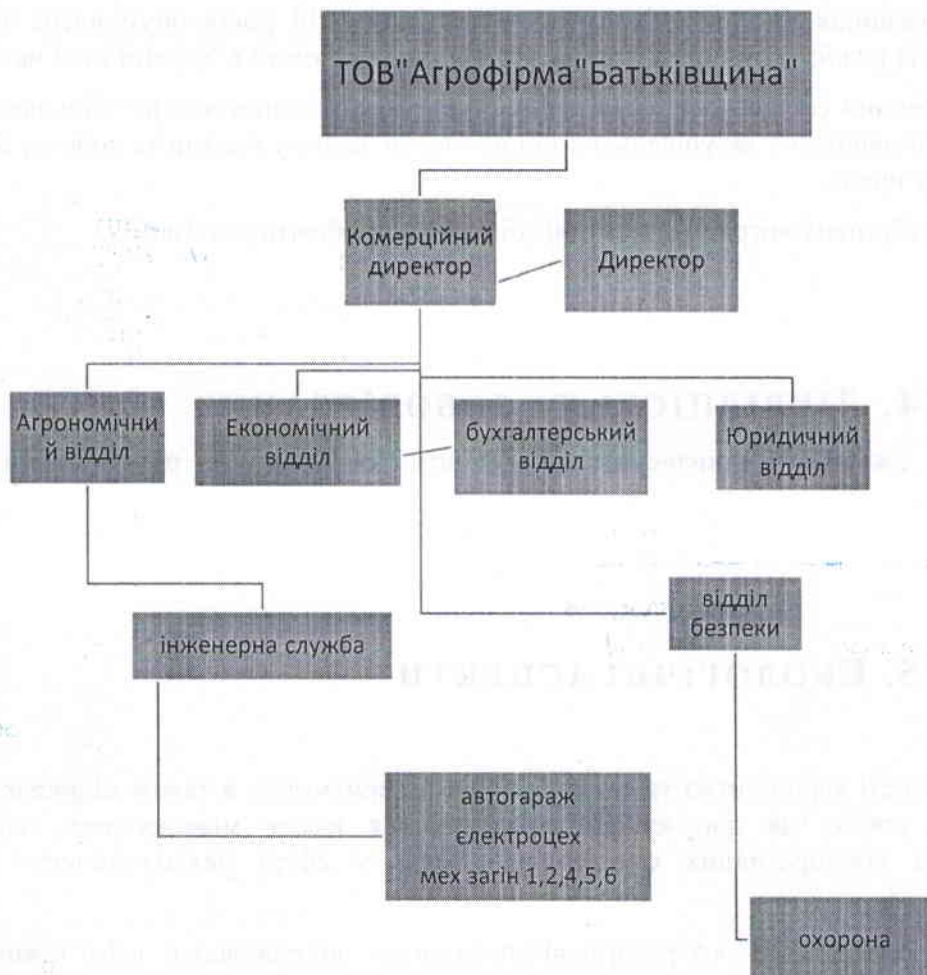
ТОВ"Агрофірма"Батьківщина"

Комерційний директор

Директор

Агрономічний відділ

Економічний відділ

бухгалтерський відділ

Юридичний відділ

відділ безпеки

інженерна служба

автогараж електроцех мех загін 1,2,4,5,6

охорона